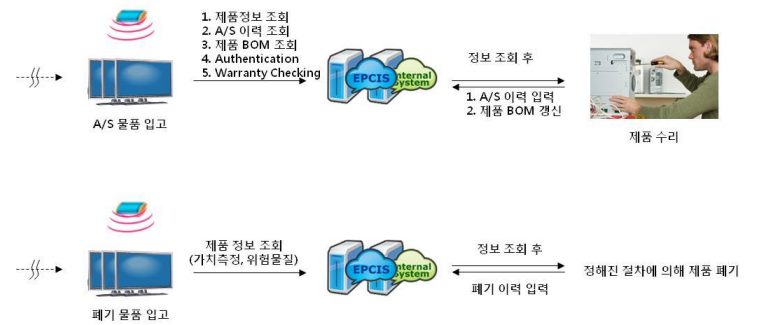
1. 제품정보 조회
2. A/S 이력 조회
3. 제품 BOM 조회
4. Authentication
5. Warranty Checking

EPCIS Internal System

정보 조회 후

1. A/S 이력 입력
2. 제품 BOM 갱신

A/S 물품 입고

제품 수리

제품 정보 조회 (가치측정, 위험물질)

EPCIS Internal System

정보 조회 후

폐기 이력 입력

정해진 절차에 의해 제품 폐기

폐기 물품 입고